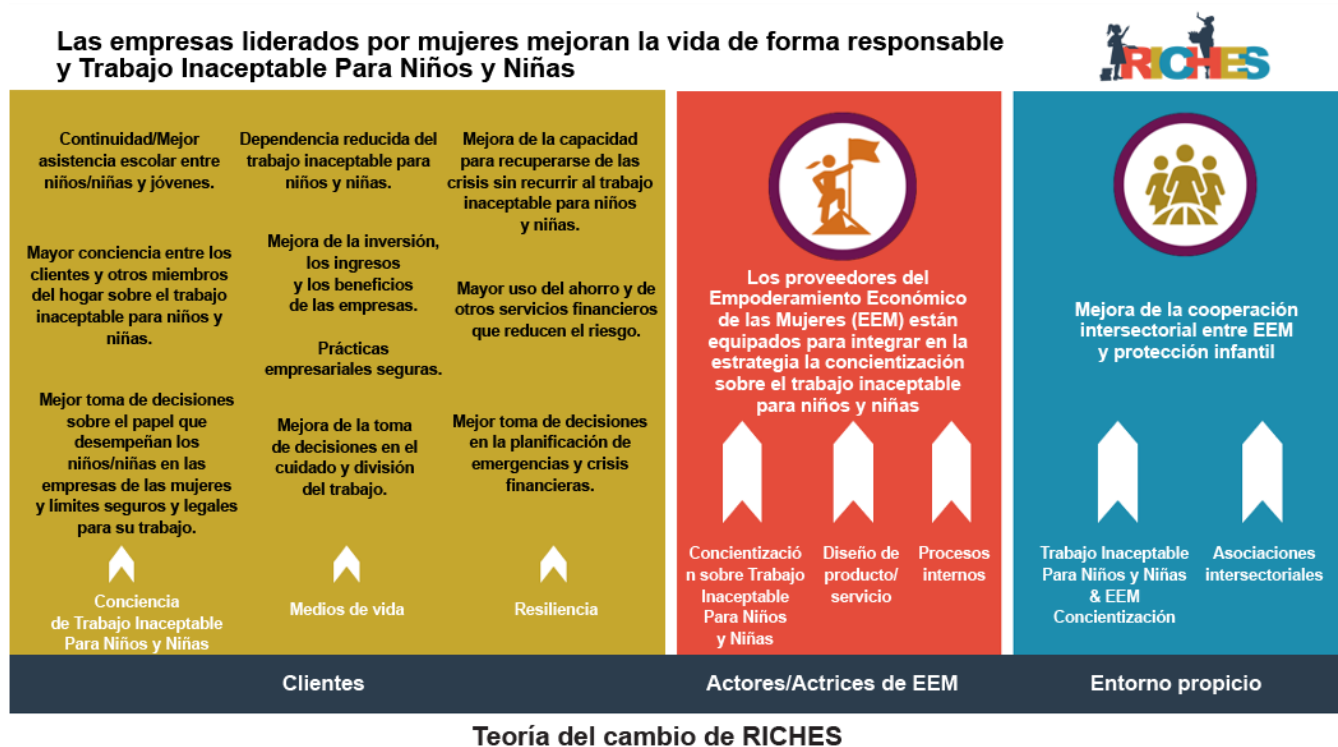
Las empresas liderados por mujeres mejoran la vida de forma responsable y Trabajo Inaceptable Para Niños y Niñas

RICHES

Continuidad/Mejor asistencia escolar entre niños/niñas y jóvenes.

Mayor conciencia entre los clientes y otros miembros del hogar sobre el trabajo inaceptable para niños y niñas.

Mejor toma de decisiones sobre el papel que desempeñan los niños/niñas en las empresas de las mujeres y límites seguros y legales para su trabajo.

Conciencia de Trabajo Inaceptable Para Niños y Niñas

Dependencia reducida del trabajo inaceptable para niños y niñas.

Mejora de la inversión, los ingresos y los beneficios de las empresas.

Prácticas empresariales seguras.

Mejora de la toma de decisiones en el cuidado y división del trabajo.

Medios de vida

Mejora de la capacidad para recuperarse de las crisis sin recurrir al trabajo inaceptable para niños y niñas.

Mayor uso del ahorro y de otros servicios financieros que reducen el riesgo.

Mejor toma de decisiones en la planificación de emergencias y crisis financieras.

Resiliencia

Los proveedores del Empoderamiento Económico de las Mujeres (EEM) están equipados para integrar en la estrategia la concientización sobre el trabajo inaceptable para niños y niñas

Concientización sobre Trabajo Inaceptable Para Niños y Niñas

Diseño de producto/ servicio

Procesos internos

Mejora de la cooperación intersectorial entre EEM y protección infantil

Trabajo Inaceptable Para Niños y Niñas & EEM Concientización

Asociaciones intersectoriales

Clientes

Actores/Actrices de EEM

Entorno propicio

Teoría del cambio de RICHES